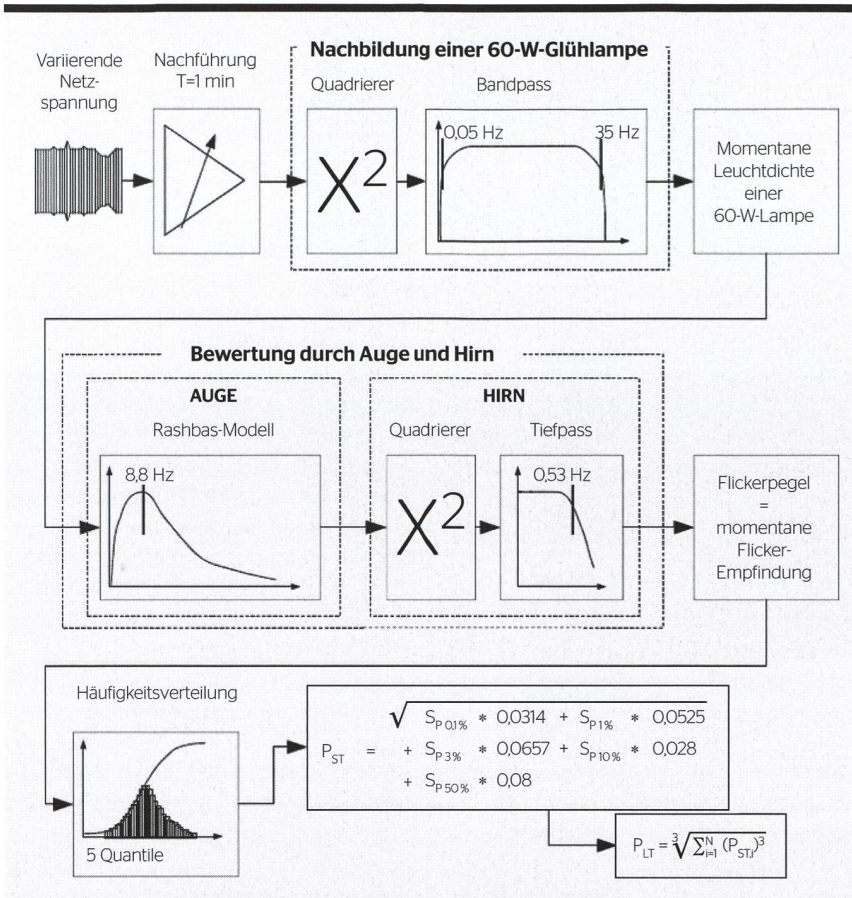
Variierende Netzspannung

Nachführung T=1 min

Nachbildung einer 60-W-Glühlampe

Quadrierer

$X^2$

Bandpass

0,05 Hz

35 Hz

Momentane Leuchtdichte einer 60-W-Lampe

Bewertung durch Auge und Hirn

AUGE

Rashbas-Modell

8,8 Hz

HIRN

Quadrierer

$X^2$

Tiefpass

0,53 Hz

Flickerpegel = momentane Flicker-Empfindung

Häufigkeitsverteilung

5 Quantile

$P_{ST} = \sqrt{S_{P\,0,1\%} * 0,0314 + S_{P\,1\%} * 0,0525 + S_{P\,3\%} * 0,0657 + S_{P\,10\%} * 0,028 + S_{P\,50\%} * 0,08}$

$P_{LT} = \sqrt[3]{\sum_{i=1}^{N} (P_{ST,i})^3}$